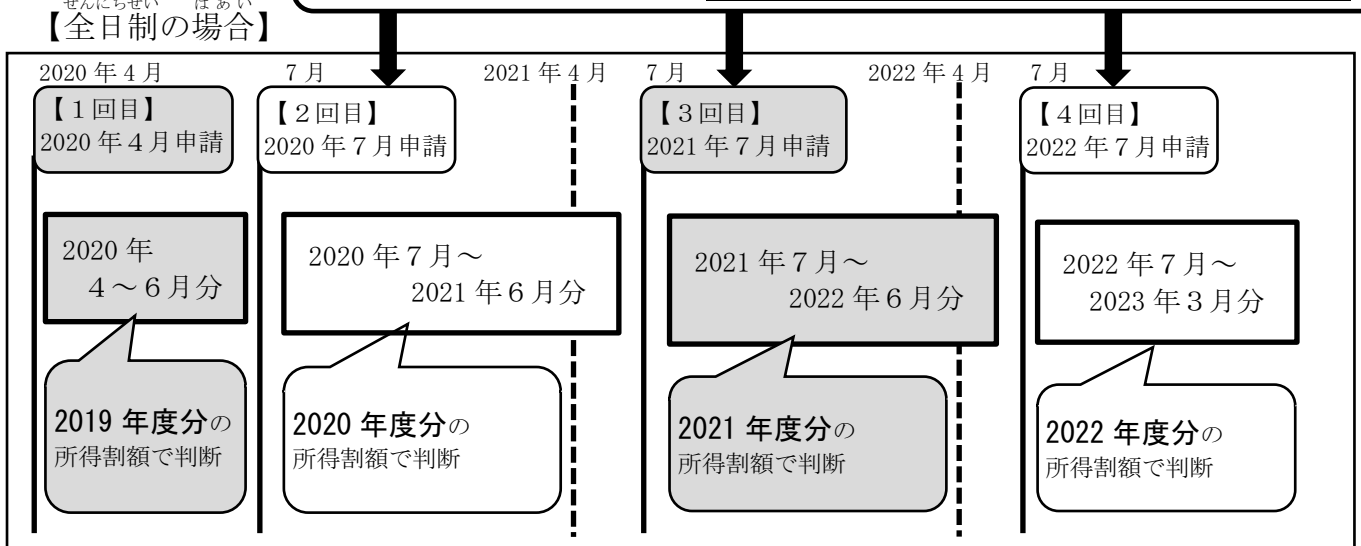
せんにちせい　ばあい
【全日制の場合】

2020 年 4 月　7 月　2021 年 4 月　7 月　2022 年 4 月　7 月

【1回目】
2020 年 4 月申請

2020 年
4～6月分

2019 年度分の
所得割額で判断

【2回目】
2020 年 7 月申請

2020 年 7 月～
2021 年 6 月分

2020 年度分の
所得割額で判断

【3回目】
2021 年 7 月申請

2021 年 7 月～
2022 年 6 月分

2021 年度分の
所得割額で判断

【4回目】
2022 年 7 月申請

2022 年 7 月～
2023 年 3 月分

2022 年度分の
所得割額で判断